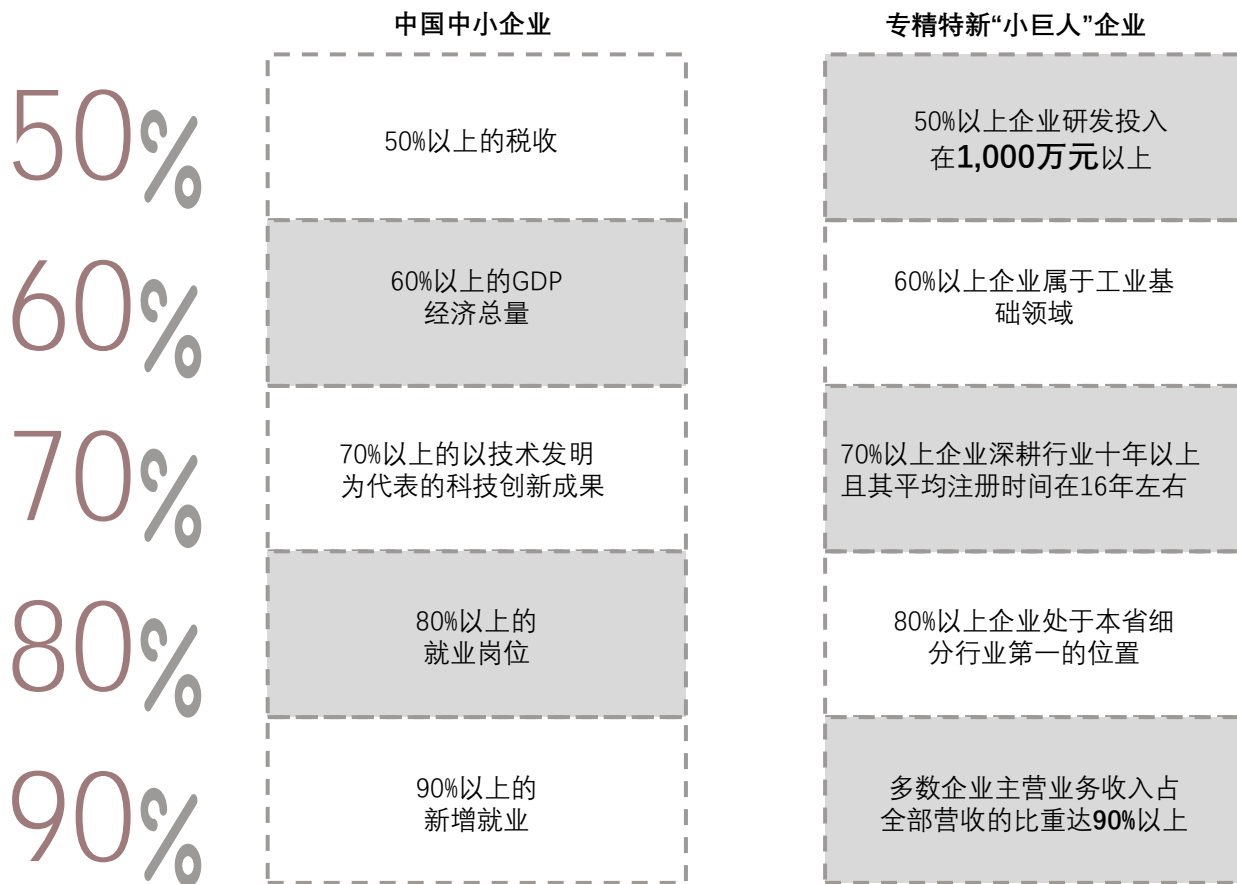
| | 中国中小企业 | 专精特新“小巨人”企业 |
|---|---|---|
| 50% | 50%以上的税收 | 50%以上企业研发投入在**1,000万元**以上 |
| 60% | 60%以上的GDP经济总量 | 60%以上企业属于工业基础领域 |
| 70% | 70%以上的以技术发明为代表的科技创新成果 | 70%以上企业深耕行业十年以上且其平均注册时间在16年左右 |
| 80% | 80%以上的就业岗位 | 80%以上企业处于本省细分行业第一的位置 |
| 90% | 90%以上的新增就业 | 多数企业主营业务收入占全部营收的比重达**90%**以上 |